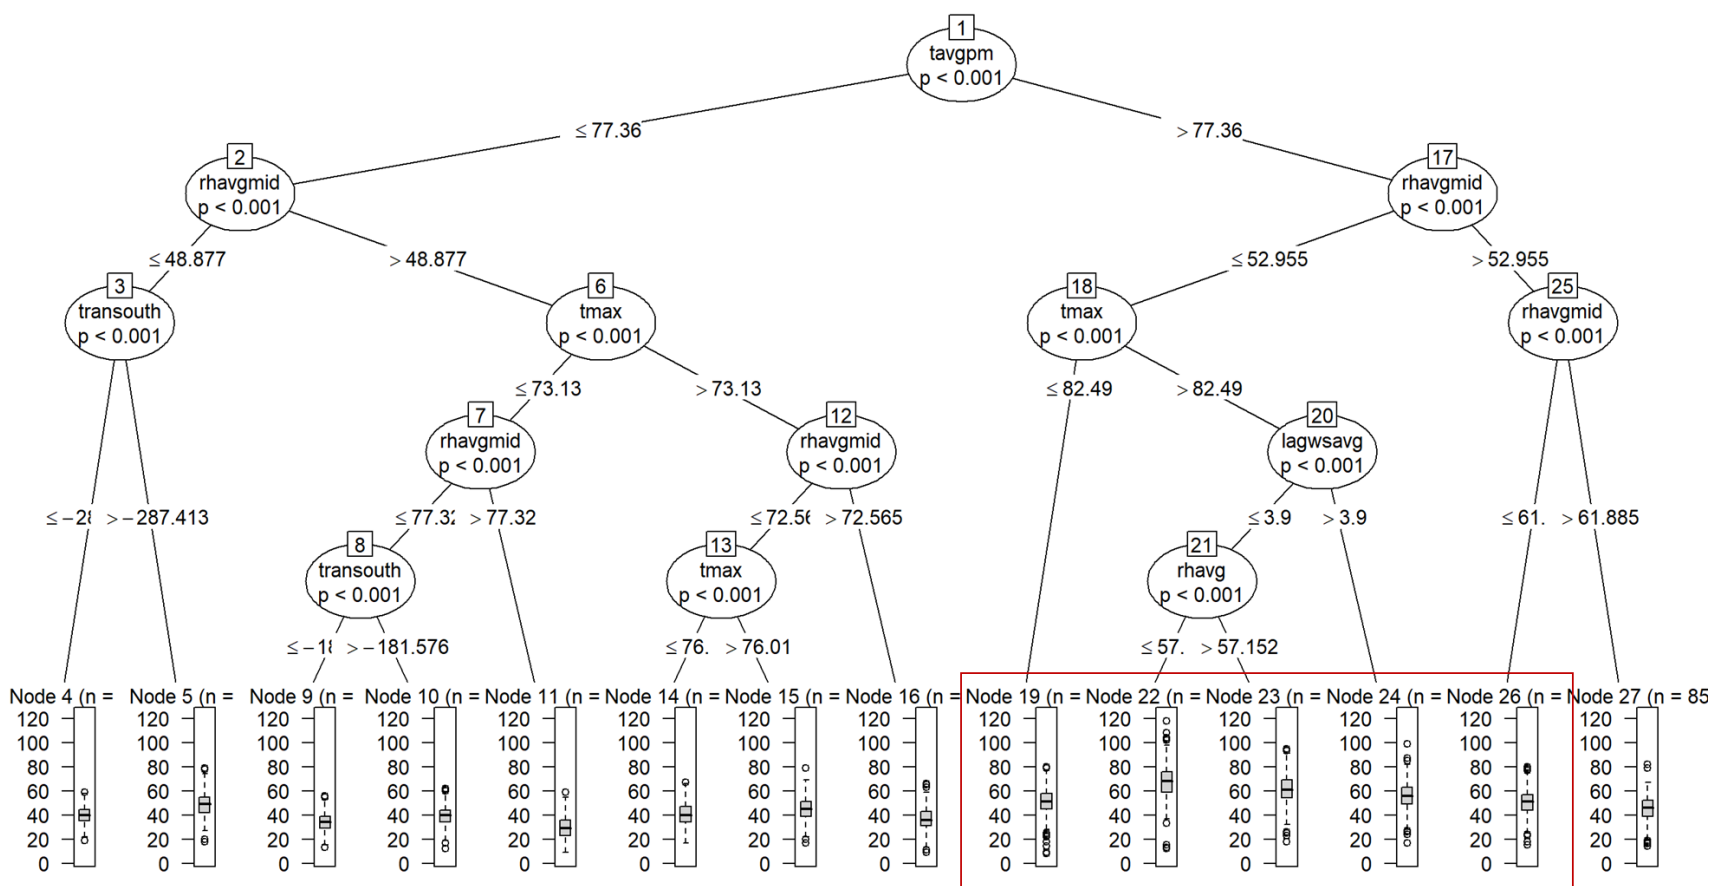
1
tavgpm
p < 0.001

≤ 77.36
> 77.36

2
rhavgmid
p < 0.001

17
rhavgmid
p < 0.001

≤ 48.877
> 48.877

≤ 52.955
> 52.955

3
transouth
p < 0.001

6
tmax
p < 0.001

18
tmax
p < 0.001

25
rhavgmid
p < 0.001

≤ 73.13
> 73.13

≤ 82.49
> 82.49

7
rhavgmid
p < 0.001

12
rhavgmid
p < 0.001

20
lagwsavg
p < 0.001

≤ −2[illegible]
> −287.413

≤ 77.3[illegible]
> 77.32

≤ 72.5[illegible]
> 72.565

≤ 3.9
> 3.9

≤ 61.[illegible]
> 61.885

8
transouth
p < 0.001

13
tmax
p < 0.001

21
rhavg
p < 0.001

≤ −1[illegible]
> −181.576

≤ 76.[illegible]
> 76.01

≤ 57.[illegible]
> 57.152

Node 4 (n =
120
100
80
60
40
20
0

Node 5 (n =
120
100
80
60
40
20
0

Node 9 (n =
120
100
80
60
40
20
0

Node 10 (n =
120
100
80
60
40
20
0

Node 11 (n =
120
100
80
60
40
20
0

Node 14 (n =
120
100
80
60
40
20
0

Node 15 (n =
120
100
80
60
40
20
0

Node 16 (n =
120
100
80
60
40
20
0

Node 19 (n =
120
100
80
60
40
20
0

Node 22 (n =
120
100
80
60
40
20
0

Node 23 (n =
120
100
80
60
40
20
0

Node 24 (n =
120
100
80
60
40
20
0

Node 26 (n =
120
100
80
60
40
20
0

Node 27 (n = 85
120
100
80
60
40
20
0